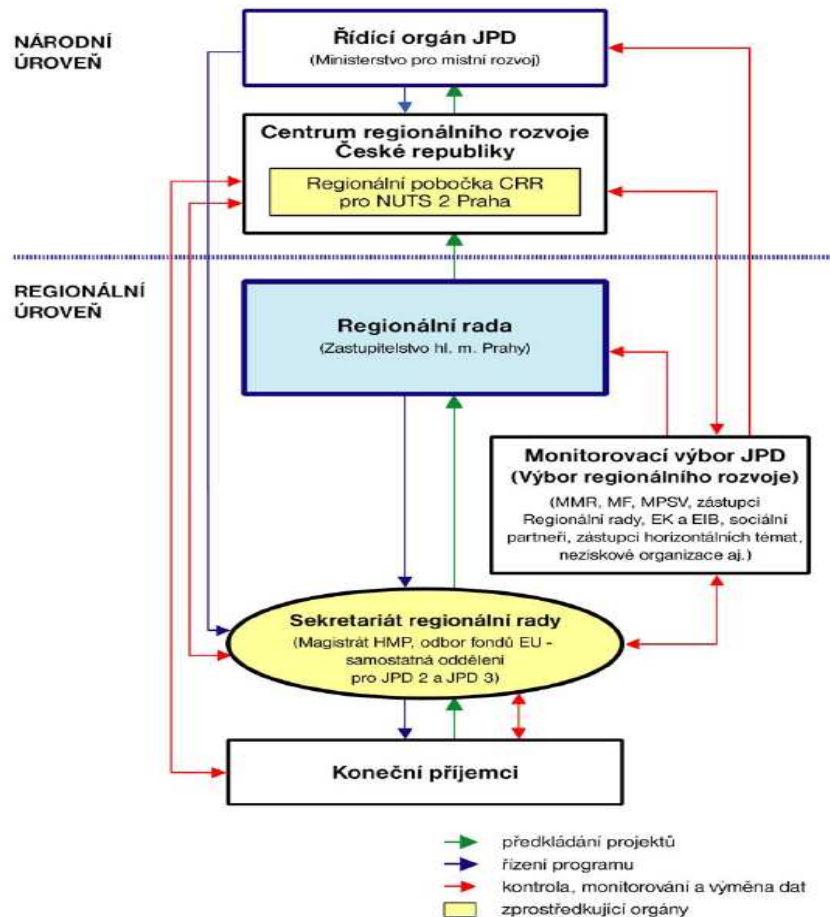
NÁRODNÍ ÚROVEŇ

Řídící orgán JPD
(Ministerstvo pro místní rozvoj)

Centrum regionálního rozvoje České republiky

Regionální pobočka CRR pro NUTS 2 Praha

REGIONÁLNÍ ÚROVEŇ

Regionální rada
(Zastupitelstvo hl. m. Prahy)

Monitorovací výbor JPD
(Výbor regionálního rozvoje)
(MMR, MF, MPSV, zástupci Regionální rady, EK a EIB, sociální partneři, zástupci horizontálních témat, neziskové organizace aj.)

Sekretariát regionální rady
(Magistrát HMP, odbor fondů EU - samostatná oddělení pro JPD 2 a JPD 3)

Koneční příjemci

předkládání projektů
řízení programu
kontrola, monitorování a výměna dat
zprostředkující orgány